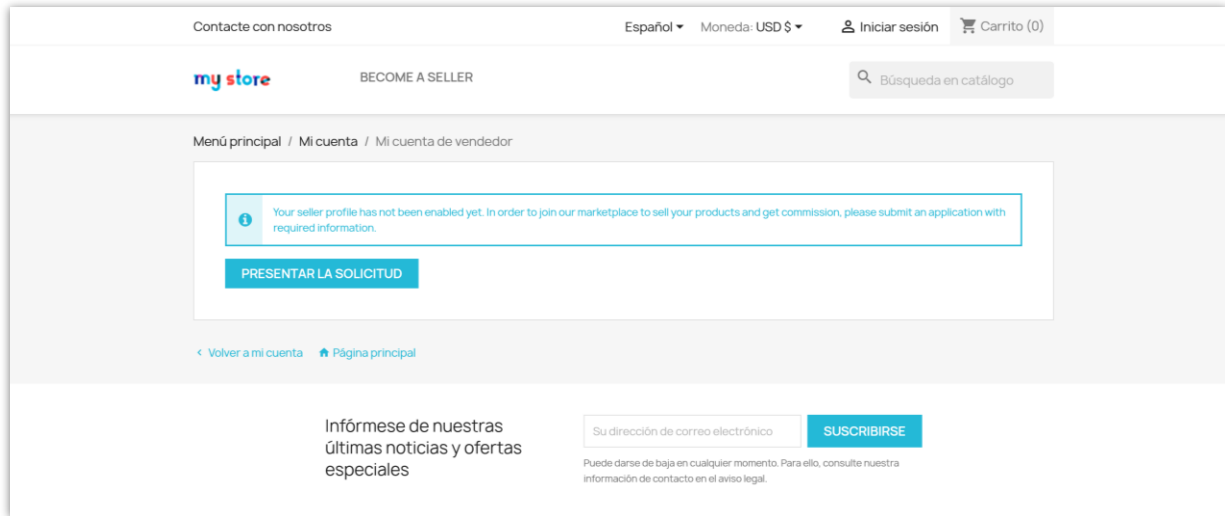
Contacte con nosotros

Español ▾ Moneda: USD $ ▾ Iniciar sesión Carrito (0)

my store

BECOME A SELLER

Búsqueda en catálogo

Menú principal / Mi cuenta / Mi cuenta de vendedor

Your seller profile has not been enabled yet. In order to join our marketplace to sell your products and get commission, please submit an application with required information.

PRESENTAR LA SOLICITUD

‹ Volver a mi cuenta Página principal

Infórmese de nuestras últimas noticias y ofertas especiales

Su dirección de correo electrónico

SUSCRIBIRSE

Puede darse de baja en cualquier momento. Para ello, consulte nuestra información de contacto en el aviso legal.